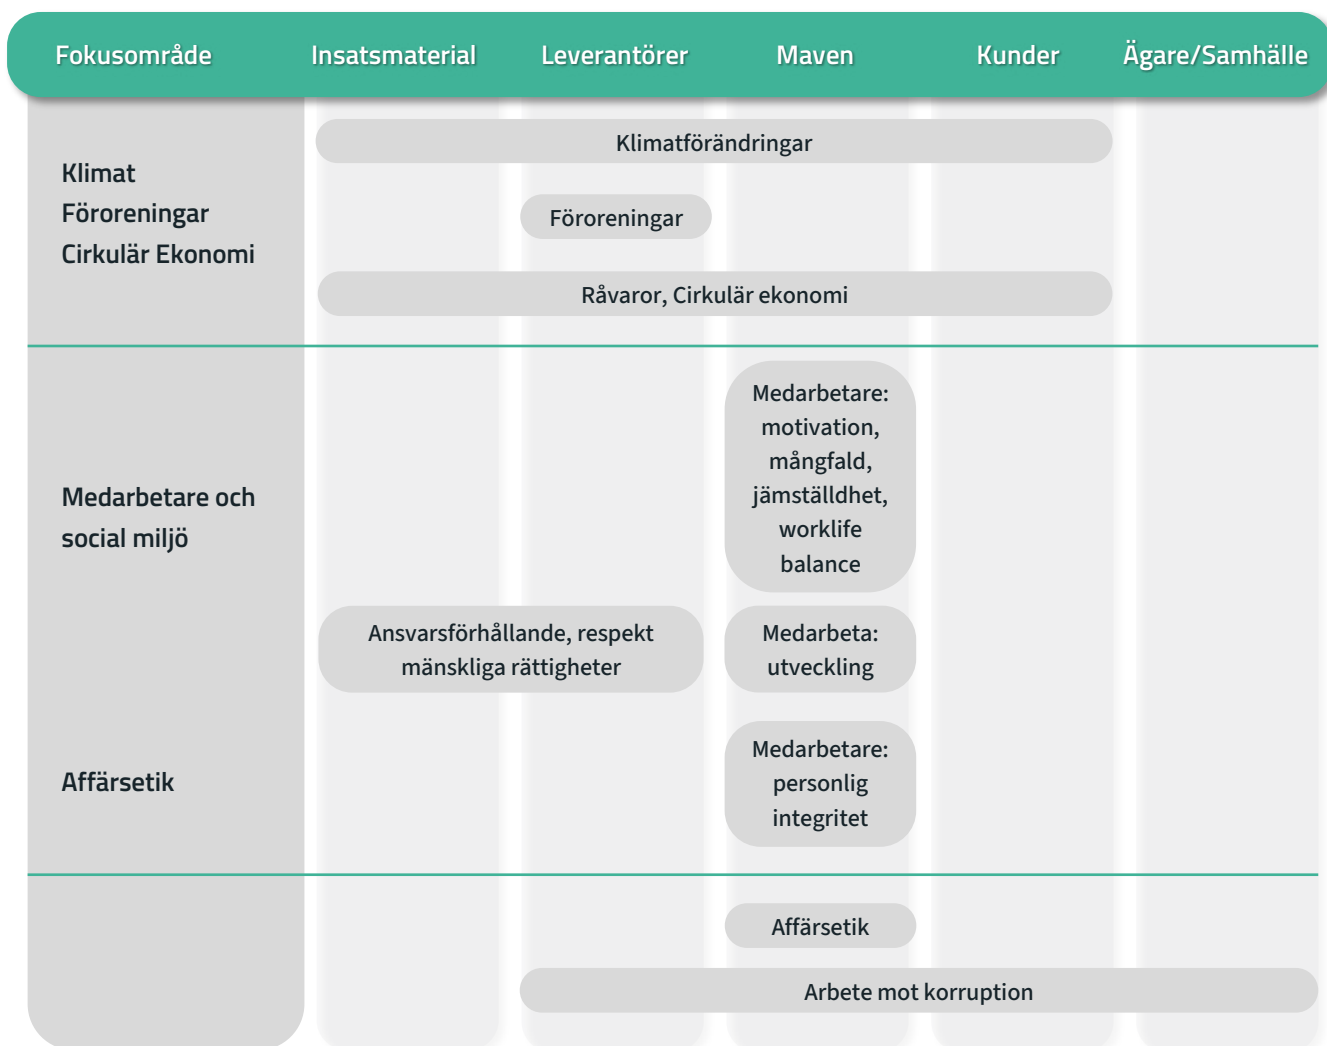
Fokusområde | Insatsmaterial | Leverantörer | Maven | Kunder | Ägare/Samhälle

Klimat
Föroreningar
Cirkulär Ekonomi

Klimatförändringar

Föroreningar

Råvaror, Cirkulär ekonomi

Medarbetare och social miljö

Medarbetare: motivation, mångfald, jämställdhet, worklife balance

Ansvarsförhållande, respekt mänskliga rättigheter

Medarbeta: utveckling

Affärsetik

Medarbetare: personlig integritet

Affärsetik

Arbete mot korruption